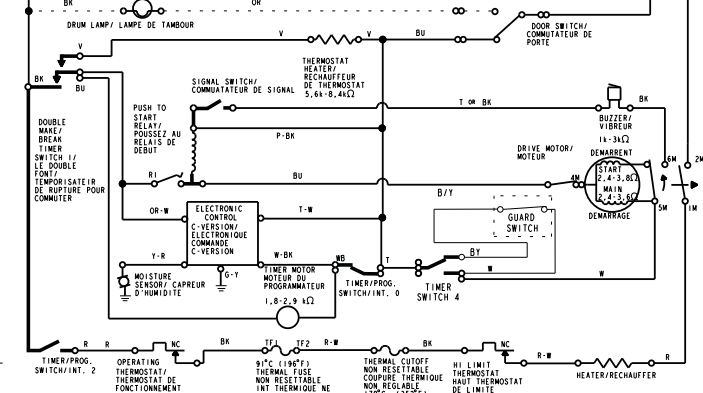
BK
OR
DRUM LAMP/ LAMPE DE TAMBOUR
V
V
BU
DOOR SWITCH/ COMMUTATEUR DE PORTE
THERMOSTAT HEATER/ RECHAUFFEUR DE THERMOSTAT 5,6k-8,4kΩ
V
BK
BU
SIGNAL SWITCH/ COMMUATATEUR DE SIGNAL
PUSH TO START RELAY/ POUSSEZ AU RELAIS DE DEBUT
T or BK
BK
BUZZER/ VIBREUR 1k-3kΩ
DOUBLE MAKE/ BREAK TIMER SWITCH 1/ LE DOUBLE FONT/ TEMPORISATEIR DE RUPTURE POUR COMMUTER
P-BK
DRIVE MOTOR/ MOTEUR
DEMARRENT
R1
BU
6M
2M
START 2,4-3,8Ω
MAIN 2,4-3,6Ω
4M
B/Y
DEMARRAGE
5M
1M
OR-W
ELECTRONIC CONTROL C-VERSION/ ELECTRONIQUE COMMANDE C-VERSION
T-W
GUARD SWITCH
Y-R
W-BK
WB
T
BY
G-Y
W
MOISTURE SENSOR/ CAPREUR D'HUMIDITE
TIMER MOTOR MOTEUR DU PROGRAMMATEUR
1,8-2,9 kΩ
TIMER/PROG. SWITCH/INT. 0
TIMER SWITCH 4
W
R
R
NC
BK
TF1
TF2
R-W
BK
NC
R-W
TIMER/PROG. SWITCH/INT. 2
OPERATING THERMOSTAT/ THERMOSTAT DE FONCTIONNEMENT
91°C (196°F) THERMAL FUSE NON RESETTABLE INT THERMIQUE NE
THERMAL CUTOFF NON RESETTABLE COUPURE THERMIQUE NON REGLABLE
HI LIMIT THERMOSTAT HAUT THERMOSTAT DE LIMITE
HEATER/RECHAUFFER